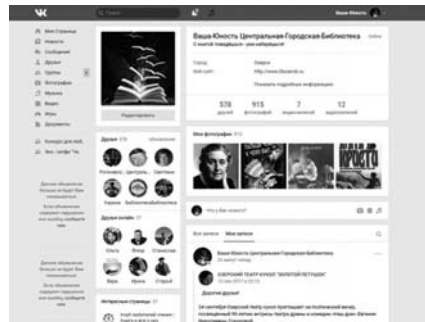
Поиск

Ваша Юность

Моя Страница
Новости
Сообщения
Друзья
Группы
Фотографии
Музыка
Видео
Игры
Документы

Редактировать

Ваша Юность Центральная Городская Библиотека
С книгой повидаться - уму набраться!

Город: Озёрск
Веб-сайт: http://www.libozersk.ru

Показать подробную информацию

578 друзей
915 фотографий
7 видеозаписей
12 аудиозаписей

Мои фотографии

Друзья

Что у Вас нового?

Все записи
Мои записи

Ваша Юность Центральная Городская Библиотека

ОЗЁРСКИЙ ТЕАТР КУКОЛ "ЗОЛОТОЙ ПЕТУШОК"

Дорогие друзья!

Интересные страницы